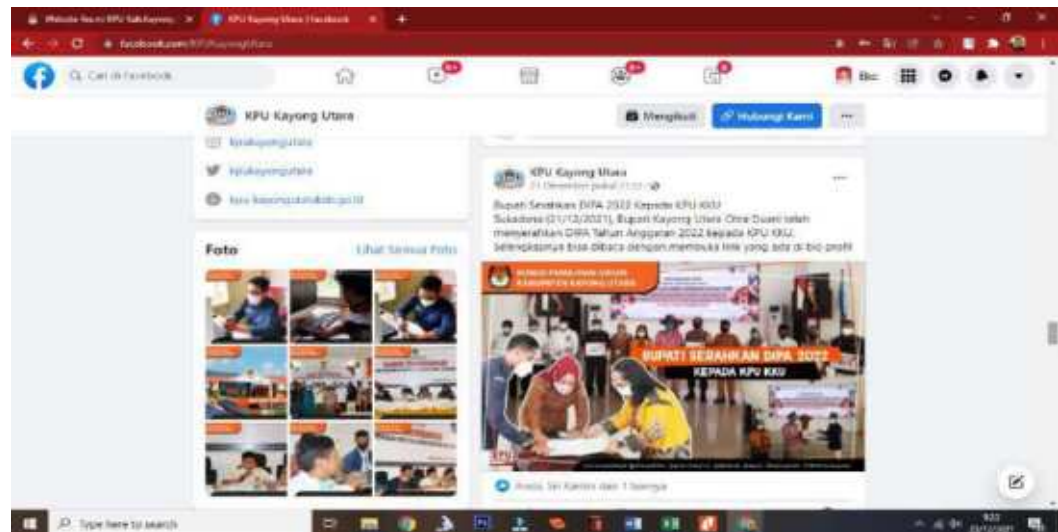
Website Resmi KPU Kab.Kayong | KPU Kayong Utara | Facebook

facebook.com/KPUKayongUtara

Cari di Facebook

9+

KPU Kayong Utara

Mengikuti

Hubungi Kami

kpukayongutara

kpukayongutara

kpu-kayongutarakab.go.id

Foto

Lihat Semua Foto

KPU Kayong Utara
21 Desember pukul 11:11

Bupati Serahkan DIPA 2022 Kepada KPU KKU
Sukadana (21/12/2021), Bupati Kayong Utara Citra Duani telah menyerahkan DIPA Tahun Anggaran 2022 kepada KPU KKU. Selengkapnya bisa dibaca dengan membuka link yang ada di bio profil

KOMISI PEMILIHAN UMUM KABUPATEN KAYONG UTARA

BUPATI SERAHKAN DIPA 2022
KEPADA KPU KKU

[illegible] dan 1 lainnya

Type here to search